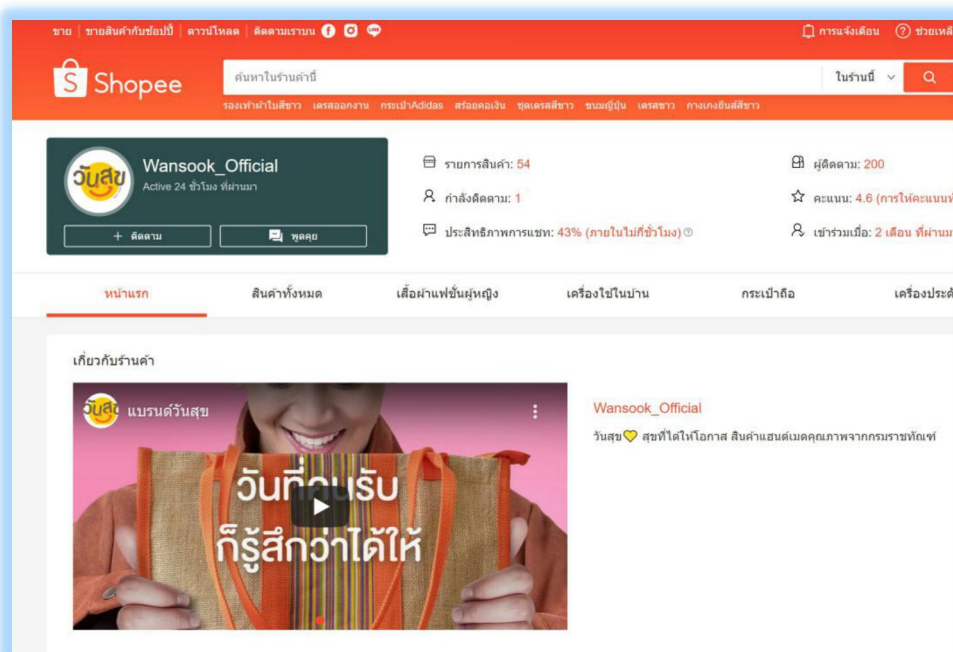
ขาย | ขายสินค้ากับช้อปปี้ | ดาวน์โหลด | ติดตามเราบน

การแจ้งเตือน ช่วยเหลื

Shopee

ค้นหาในร้านค้านี้

ในร้านนี้

รองเท้าผ้าใบสีขาว เดรสออกงาน กระเป๋าAdidas สร้อยคอเงิน ชุดเดรสสีขาว ขนมญี่ปุ่น เดรสขาว กางเกงยีนส์สีขาว

วันสุข

Wansook_Official

Active 24 ชั่วโมง ที่ผ่านมา

+ ติดตาม

พูดคุย

รายการสินค้า: 54

กำลังติดตาม: 1

ประสิทธิภาพการแชท: 43% (ภายในไม่กี่ชั่วโมง)

ผู้ติดตาม: 200

คะแนน: 4.6 (การให้คะแนน

เข้าร่วมเมื่อ: 2 เดือน ที่ผ่านม

หน้าแรก

สินค้าทั้งหมด

เสื้อผ้าแฟชั่นผู้หญิง

เครื่องใช้ในบ้าน

กระเป๋าถือ

เครื่องประดั

เกี่ยวกับร้านค้า

วันสุข แบรนด์วันสุข

วันที่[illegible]รับ ก็รู้สึกว่าได้ให้

Wansook_Official

วันสุข สุขที่ได้ให้โอกาส สินค้าแฮนด์เมดคุณภาพจากกรมราชทัณฑ์